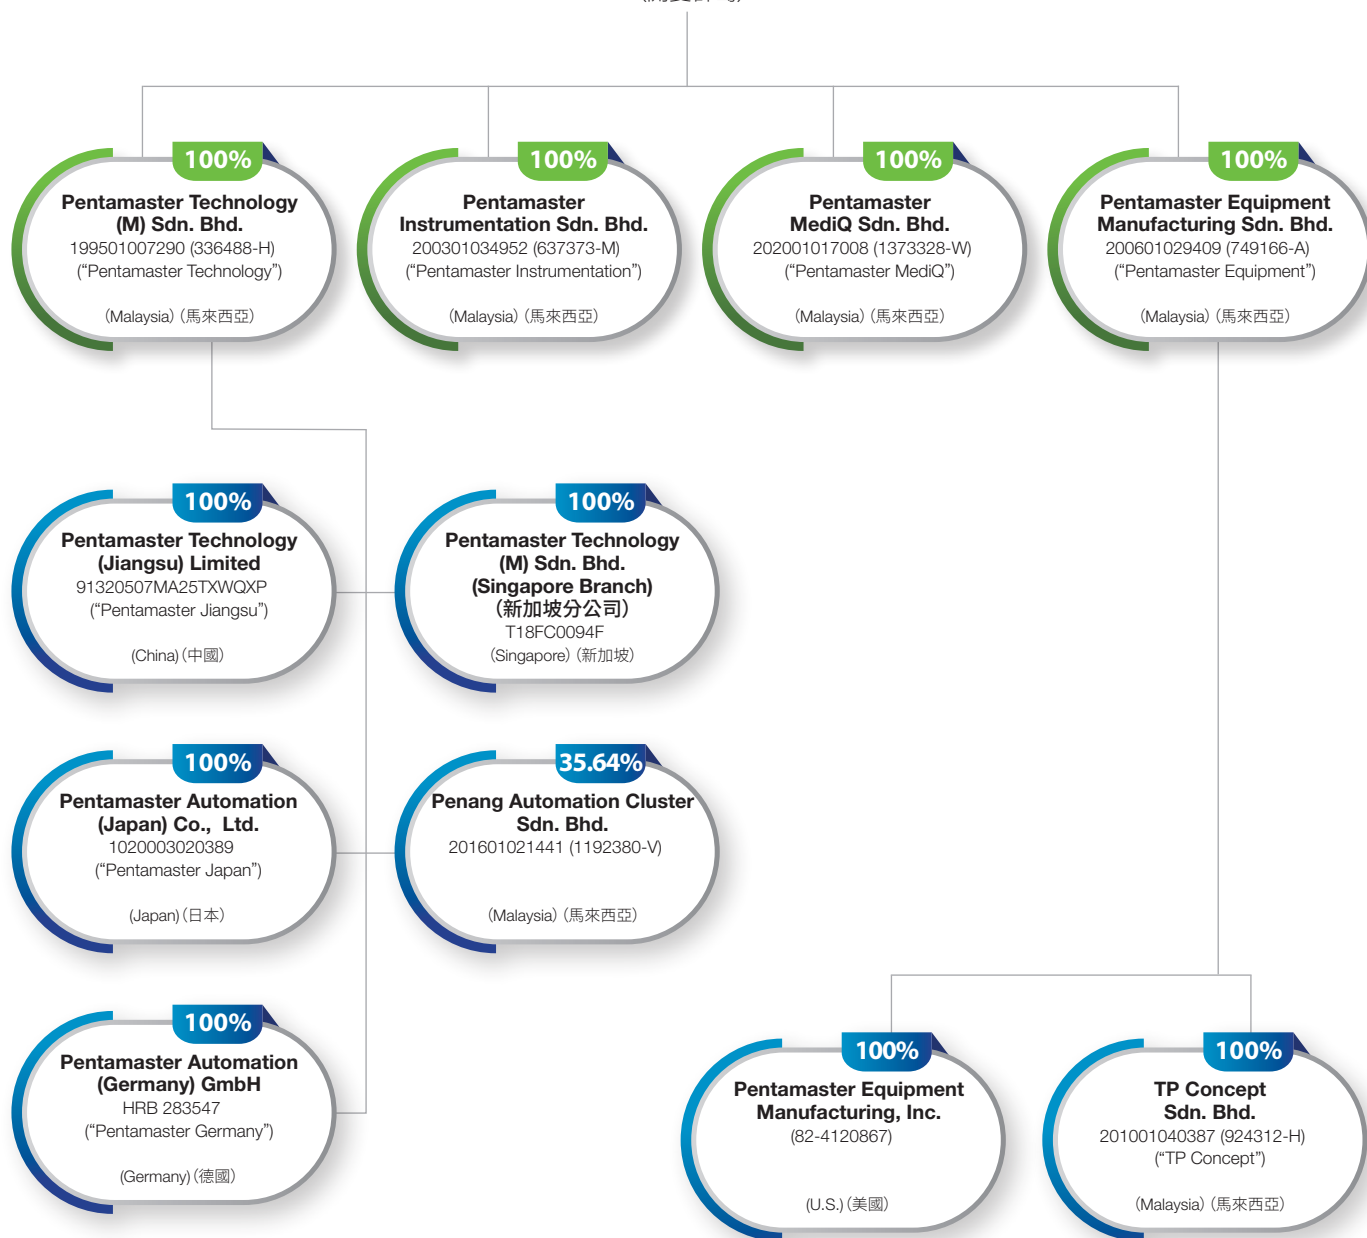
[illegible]

100%
Pentamaster Technology (M) Sdn. Bhd.
199501007290 (336488-H)
("Pentamaster Technology")
(Malaysia) (馬來西亞)

100%
Pentamaster Instrumentation Sdn. Bhd.
200301034952 (637373-M)
("Pentamaster Instrumentation")
(Malaysia) (馬來西亞)

100%
Pentamaster MediQ Sdn. Bhd.
202001017008 (1373328-W)
("Pentamaster MediQ")
(Malaysia) (馬來西亞)

100%
Pentamaster Equipment Manufacturing Sdn. Bhd.
200601029409 (749166-A)
("Pentamaster Equipment")
(Malaysia) (馬來西亞)

100%
Pentamaster Technology (Jiangsu) Limited
91320507MA25TXWQXP
("Pentamaster Jiangsu")
(China) (中國)

100%
Pentamaster Technology (M) Sdn. Bhd. (Singapore Branch) (新加坡分公司)
T18FC0094F
(Singapore) (新加坡)

100%
Pentamaster Automation (Japan) Co., Ltd.
1020003020389
("Pentamaster Japan")
(Japan) (日本)

35.64%
Penang Automation Cluster Sdn. Bhd.
201601021441 (1192380-V)
(Malaysia) (馬來西亞)

100%
Pentamaster Automation (Germany) GmbH
HRB 283547
("Pentamaster Germany")
(Germany) (德國)

100%
Pentamaster Equipment Manufacturing, Inc.
(82-4120867)
(U.S.) (美國)

100%
TP Concept Sdn. Bhd.
201001040387 (924312-H)
("TP Concept")
(Malaysia) (馬來西亞)